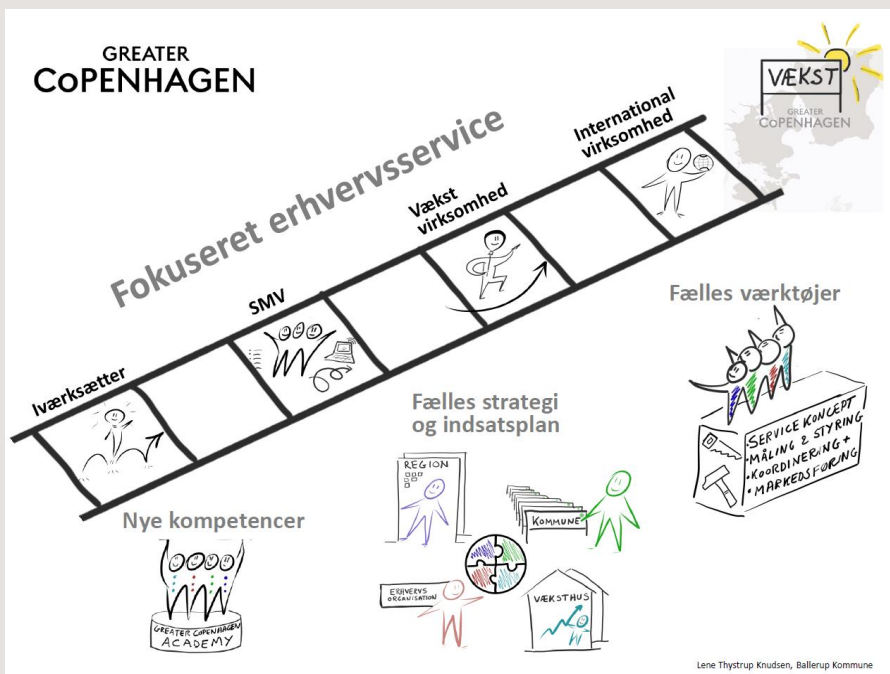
GREATER
CoPENHAGEN

VÆKST
GREATER
CoPENHAGEN

Fokuseret erhvervsservice

Iværksætter

SMV

Vækst virksomhed

International virksomhed

Fælles værktøjer

SERVICE KONCEPT
• MÅLING & STYRING
• KOORDINERING +
• MARKEDSFØRING

Fælles strategi og indsatsplan

REGION

KOMMUNE

ERHVERVS ORGANISATION

VÆKSTHUS

Nye kompetencer

GREATER CoPENHAGEN ACADEMY

Lene Thystrup Knudsen, Ballerup Kommune